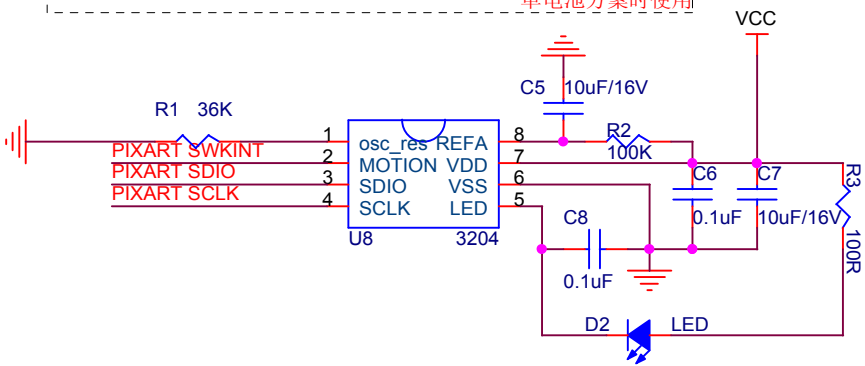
单电池方案时使用

VCC

C5 10uF/16V

R1 36K

R2 100K

PIXART SWKINT
PIXART SDIO
PIXART SCLK

1 osc_res REFA 8
2 MOTION VDD 7
3 SDIO VSS 6
4 SCLK LED 5

U8 3204

C6 0.1uF

C7 10uF/16V

R3 100R

C8 0.1uF

D2 LED